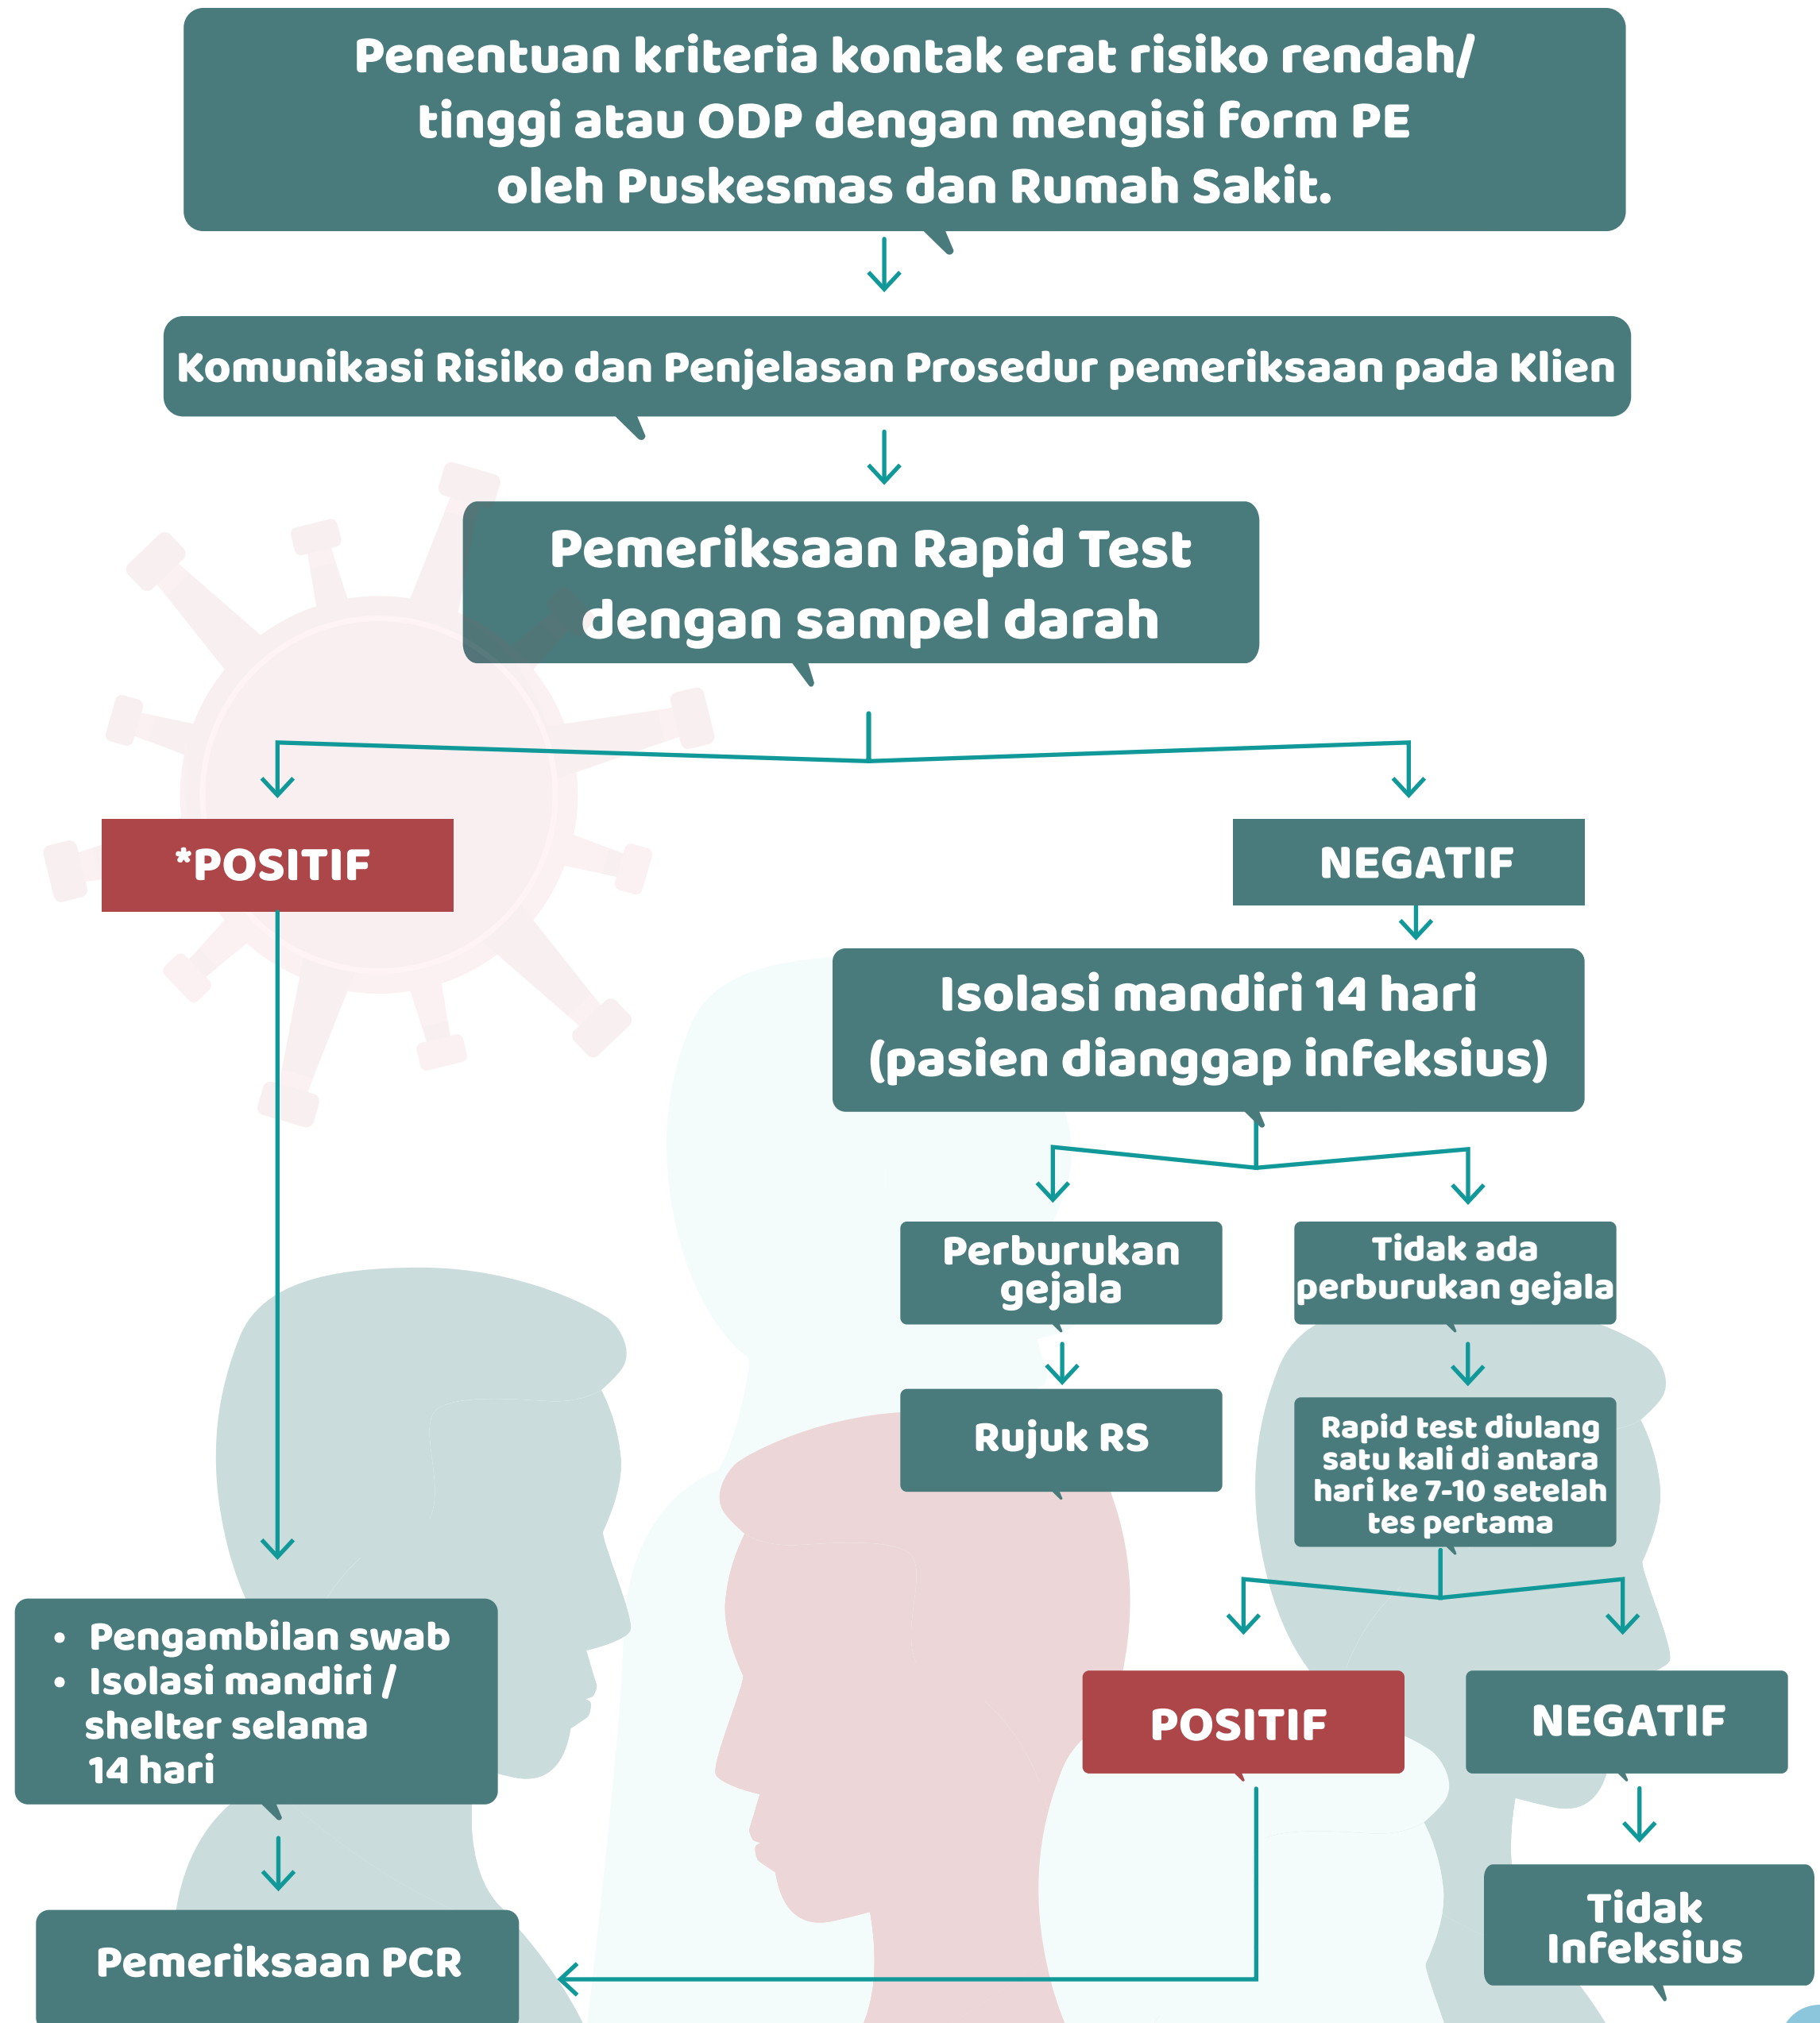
Penentuan kriteria kontak erat risiko rendah/ tinggi atau ODP dengan mengisi form PE oleh Puskesmas dan Rumah Sakit.

Komunikasi Risiko dan Penjelasan Prosedur pemeriksaan pada Klien

Pemeriksaan Rapid Test dengan sampel darah

*POSITIF

NEGATIF

Isolasi mandiri 14 hari (pasien dianggap infeksius)

Perburukan gejala

Tidak ada perburukan gejala

Rujuk RS

Rapid test diulang satu kali di antara hari ke 7-10 setelah tes pertama

• Pengambilan swab
• Isolasi mandiri / shelter selama 14 hari

POSITIF

NEGATIF

Tidak Infeksius

Pemeriksaan PCR